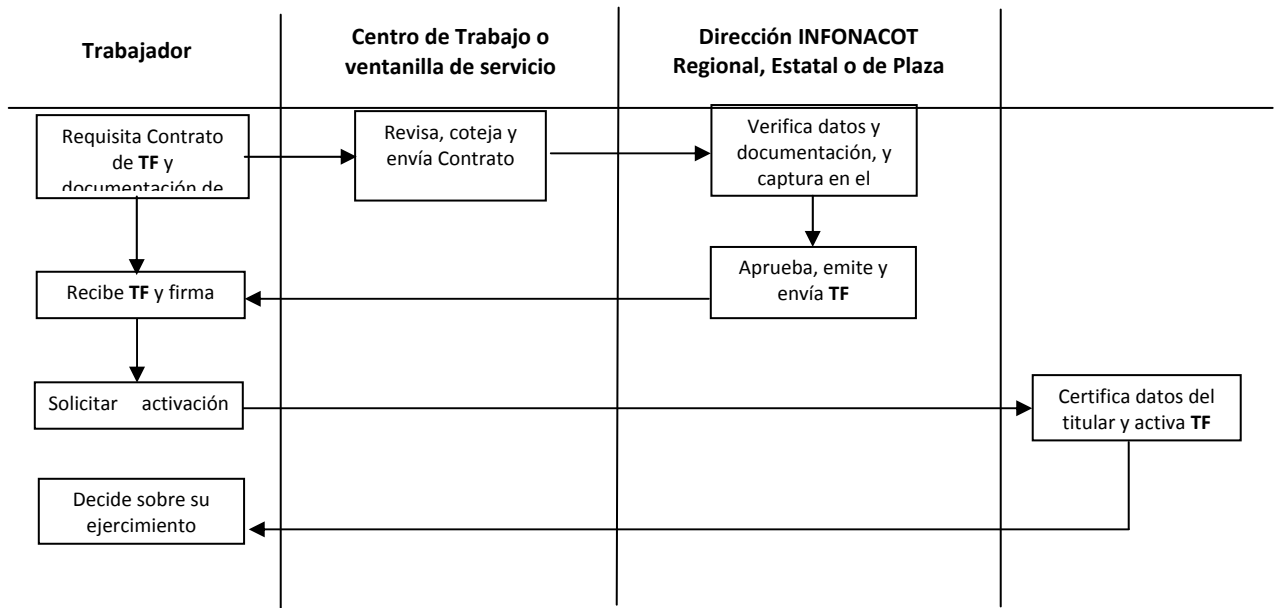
Trabajador

Centro de Trabajo o ventanilla de servicio

Dirección INFONACOT Regional, Estatal o de Plaza

Requisita Contrato de TF y documentación de

Revisa, coteja y envía Contrato

Verifica datos y documentación, y captura en el

Aprueba, emite y envía TF

Recibe TF y firma

Solicitar activación

Certifica datos del titular y activa TF

Decide sobre su ejercimiento